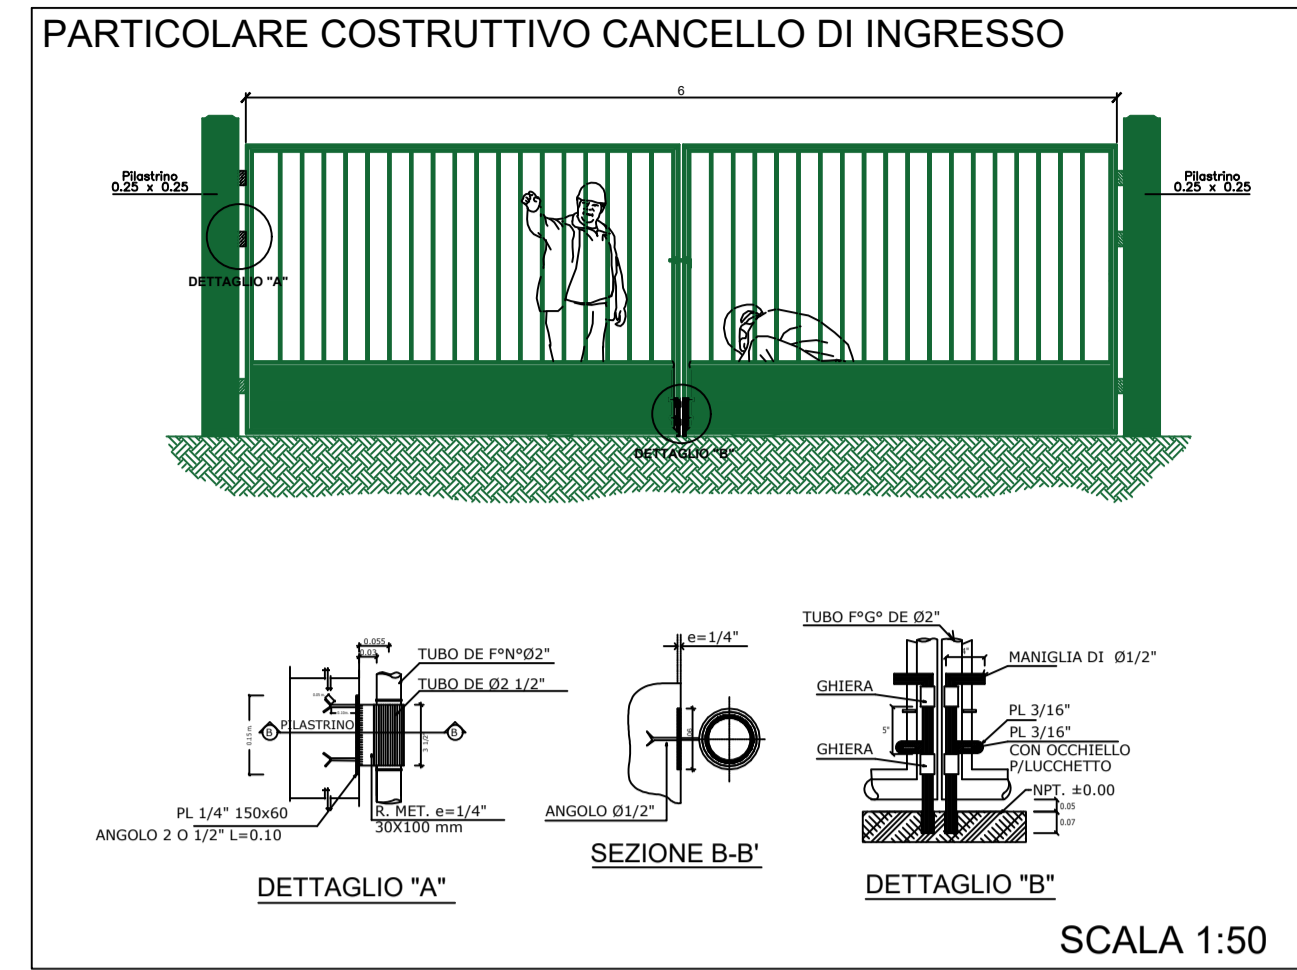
PARTICOLARE COSTRUTTIVO CANCELLO DI INGRESSO

6

Pilastrino
0.25 x 0.25

Pilastrino
0.25 x 0.25

DETTAGLIO "A"

DETTAGLIO "B"

0.055
0.03
TUBO DE F°N°Ø2"
TUBO DE Ø2 1/2"
PILASTRINO
B
B
0.15 m
3 1/2
PL 1/4" 150x60
ANGOLO 2 O 1/2" L=0.10
R. MET. e=1/4"
30X100 mm

DETTAGLIO "A"

e=1/4"
ANGOLO Ø1/2"

SEZIONE B-B'

TUBO F°G° DE Ø2"
MANIGLIA DI Ø1/2"
GHIERA
PL 3/16"
PL 3/16"
GHIERA
CON OCCHIELLO
P/LUCCHETTO
NPT. ±0.00
0.05
0.07

DETTAGLIO "B"

SCALA 1:50